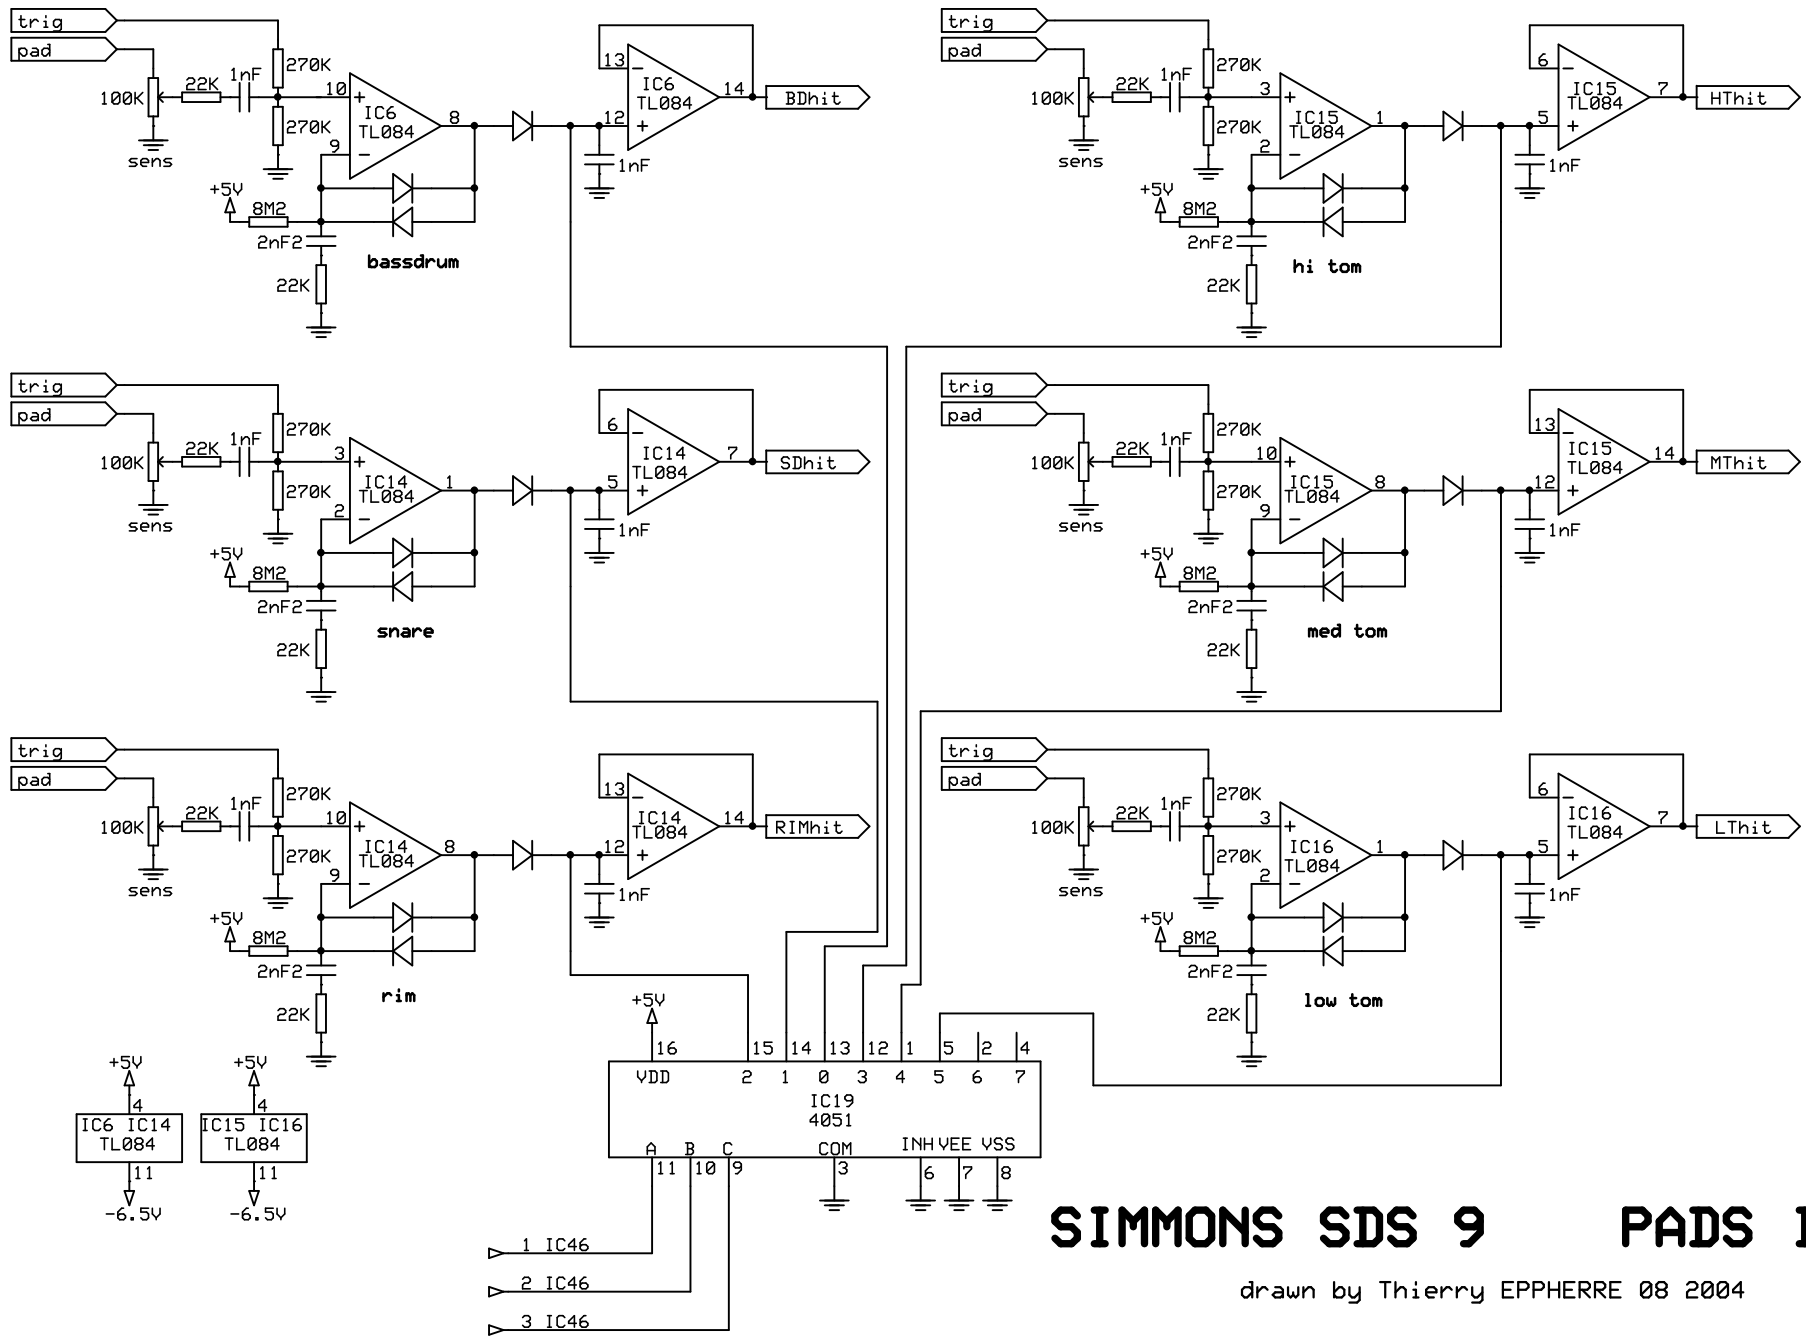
trig
pad
100K
sens
22K
1nF
270K
270K
10
IC6
TL084
9
8
+5V
8M2
2nF2
22K
bassdrum
13
12
IC6
TL084
14
BDhit
1nF

trig
pad
100K
sens
22K
1nF
270K
270K
3
IC15
TL084
2
1
+5V
8M2
2nF2
22K
hi tom
6
5
IC15
TL084
7
HThit
1nF

trig
pad
100K
sens
22K
1nF
270K
270K
3
IC14
TL084
2
1
+5V
8M2
2nF2
22K
snare
6
5
IC14
TL084
7
SDhit
1nF

trig
pad
100K
sens
22K
1nF
270K
270K
10
IC15
TL084
9
8
+5V
8M2
2nF2
22K
med tom
13
12
IC15
TL084
14
MThit
1nF

trig
pad
100K
sens
22K
1nF
270K
270K
10
IC14
TL084
9
8
+5V
8M2
2nF2
22K
rim
13
12
IC14
TL084
14
RIMhit
1nF

trig
pad
100K
sens
22K
1nF
270K
270K
3
IC16
TL084
2
1
+5V
8M2
2nF2
22K
low tom
6
5
IC16
TL084
7
LThit
1nF

+5V
4
IC6 IC14
TL084
11
-6.5V

+5V
4
IC15 IC16
TL084
11
-6.5V

+5V
16
VDD
15 14 13 12 1 5 2 4
2 1 0 3 4 5 6 7
IC19
4051
A B C
11 10 9
COM
3
INH VEE VSS
6 7 8

1 IC46
2 IC46
3 IC46

SIMMONS SDS 9 PADS I

drawn by Thierry EPPHERRE 08 2004